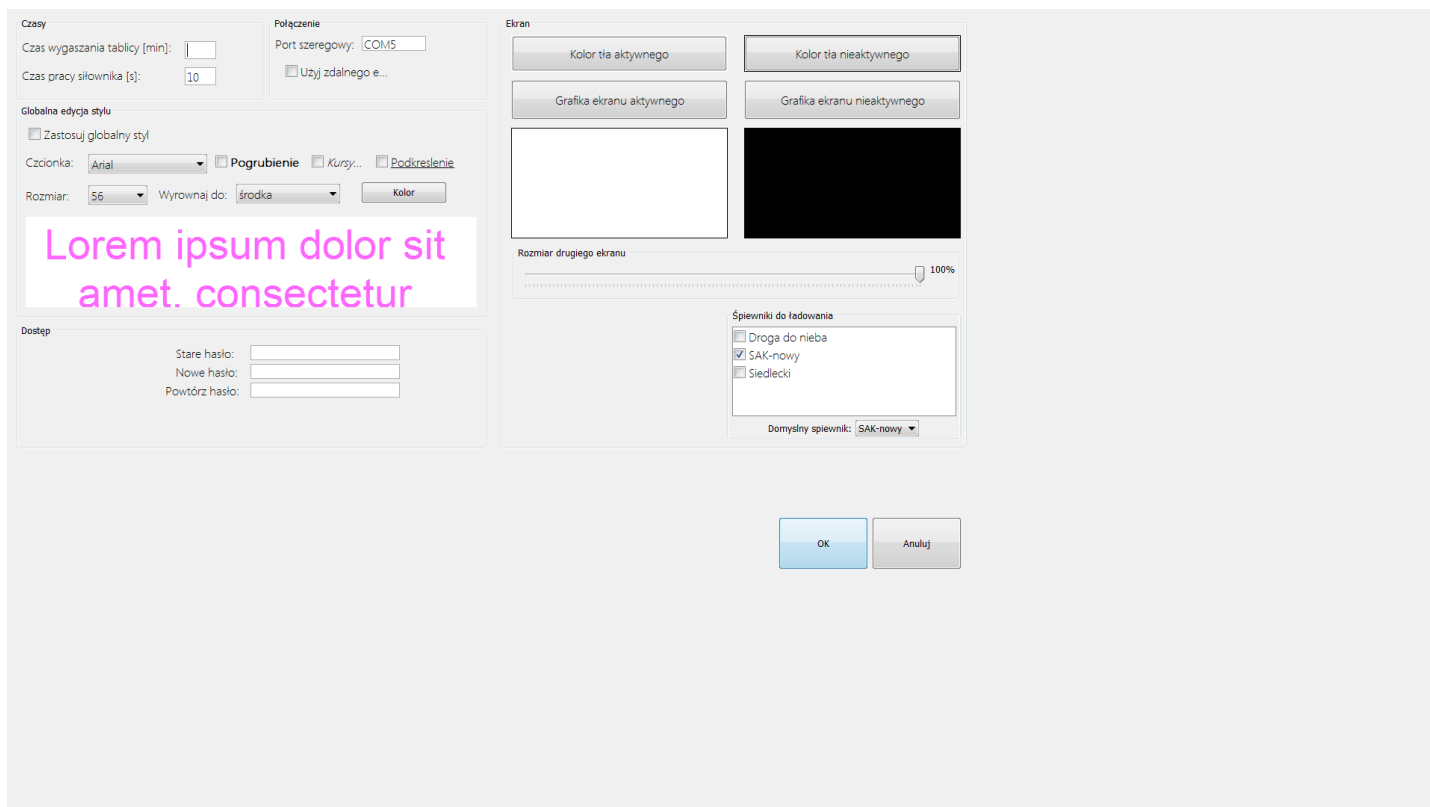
Czasy
Czas wygaszania tablicy [min]:
Czas pracy siłownika [s]: 10

Połączenie
Port szeregowy: COM5
Użyj zdalnego e...

Ekran
Kolor tła aktywnego
Kolor tła nieaktywnego
Grafika ekranu aktywnego
Grafika ekranu nieaktywnego

Globalna edycja stylu
Zastosuj globalny styl
Czcionka: Arial
Pogrubienie
Kursy...
Podkreslenie
Rozmiar: 56
Wyrownaj do: środka
Kolor

Lorem ipsum dolor sit amet. consectetur

Rozmiar drugiego ekranu
100%

Dostęp
Stare hasło:
Nowe hasło:
Powtórz hasło:

Śpiewniki do ładowania
Droga do nieba
SAK-nowy
Siedlecki
Domyslny spiewnik: SAK-nowy

OK
Anuluj